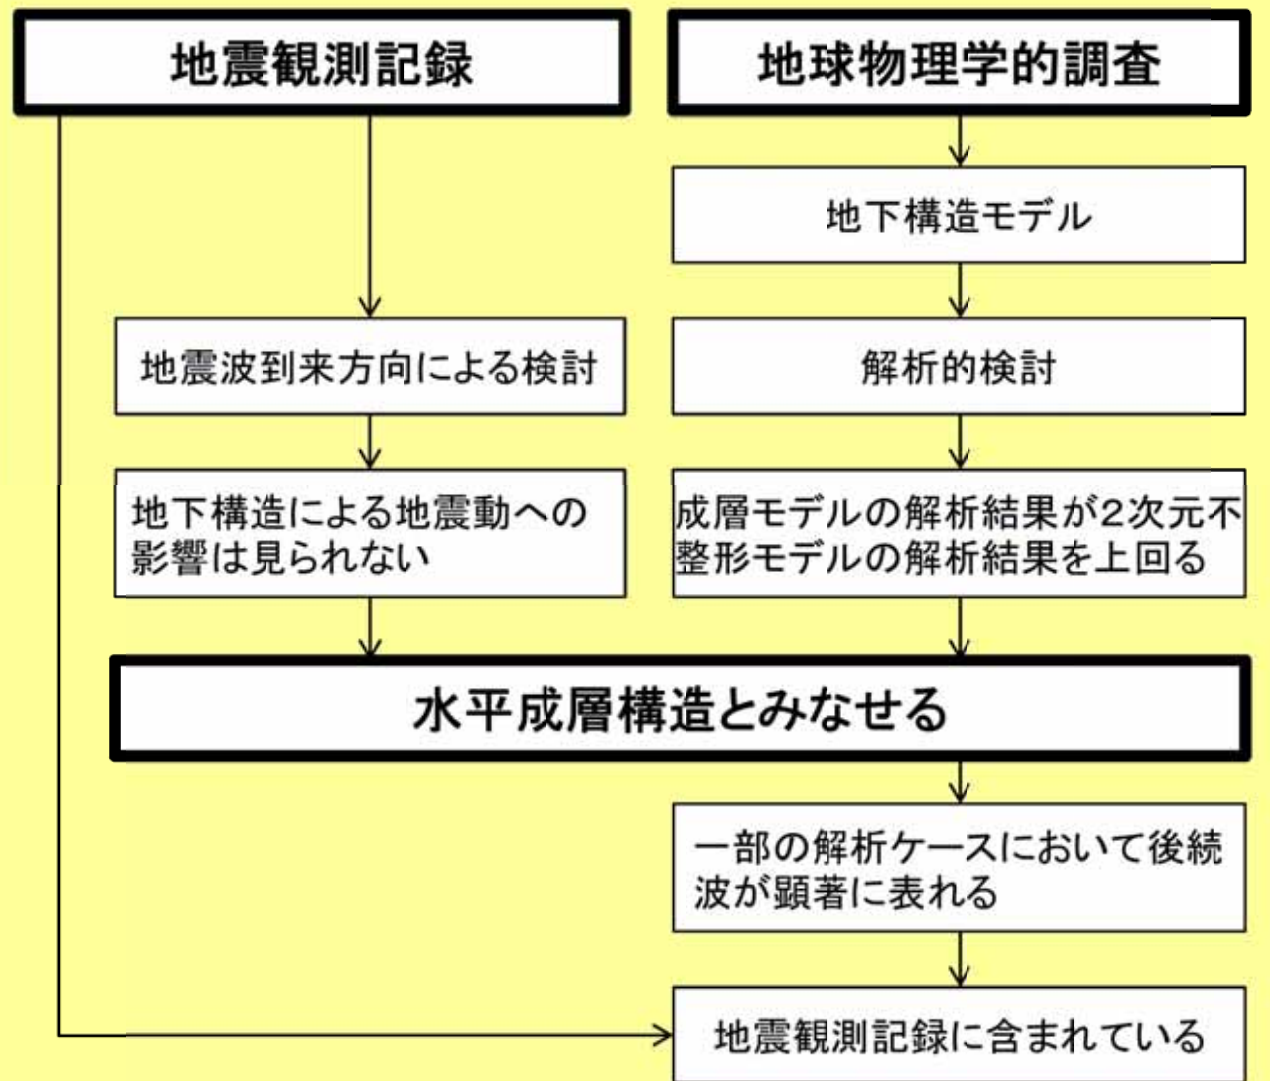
地震観測記録

地球物理学的調査

地下構造モデル

地震波到来方向による検討

解析的検討

地下構造による地震動への影響は見られない

成層モデルの解析結果が2次元不整形モデルの解析結果を上回る

水平成層構造とみなせる

一部の解析ケースにおいて後続波が顕著に表れる

地震観測記録に含まれている